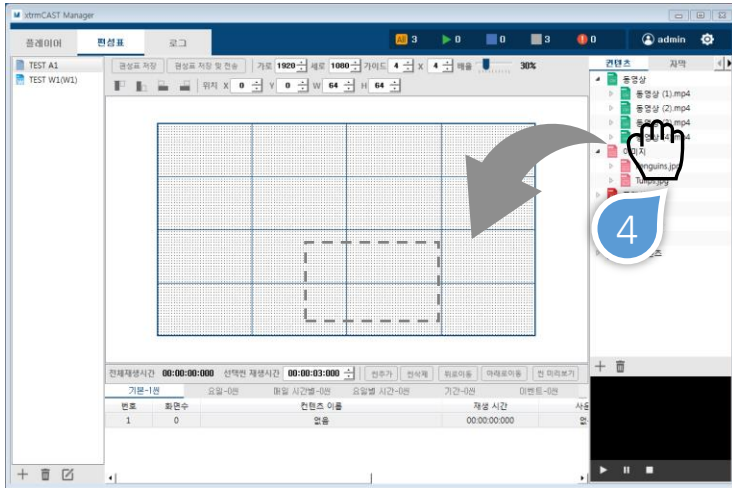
xtrmCAST Manager

플레이어 편성표 로그

All 3 ▶ 0 0 3 0 admin

TEST A1
TEST W1(W1)

편성표 저장 편성표 저장 및 전송 가로 1920 세로 1080 가이드 4 X 4 배율 30%

위치 X 0 Y 0 W 64 H 64

컨텐츠 자막

동영상
동영상 (1).mp4
동영상 (2).mp4
동영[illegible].mp4
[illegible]4
이미지
Penguins.jpg
Tulips.jpg

4

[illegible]즈

전체재생시간 00:00:00:000 선택씬 재생시간 00:00:03:000 씬추가 씬삭제 위로이동 아래로이동 씬 미리보기

기본-1씬 요일-0씬 매일 시간별-0씬 요일별 시간-0씬 기간-0씬 이벤트-0씬

| 번호 | 화면수 | 컨텐츠 이름 | 재생 시간 | 사용 |
|---|---|---|---|---|
| 1 | 0 | 없음 | 00:00:00:000 | 없 |